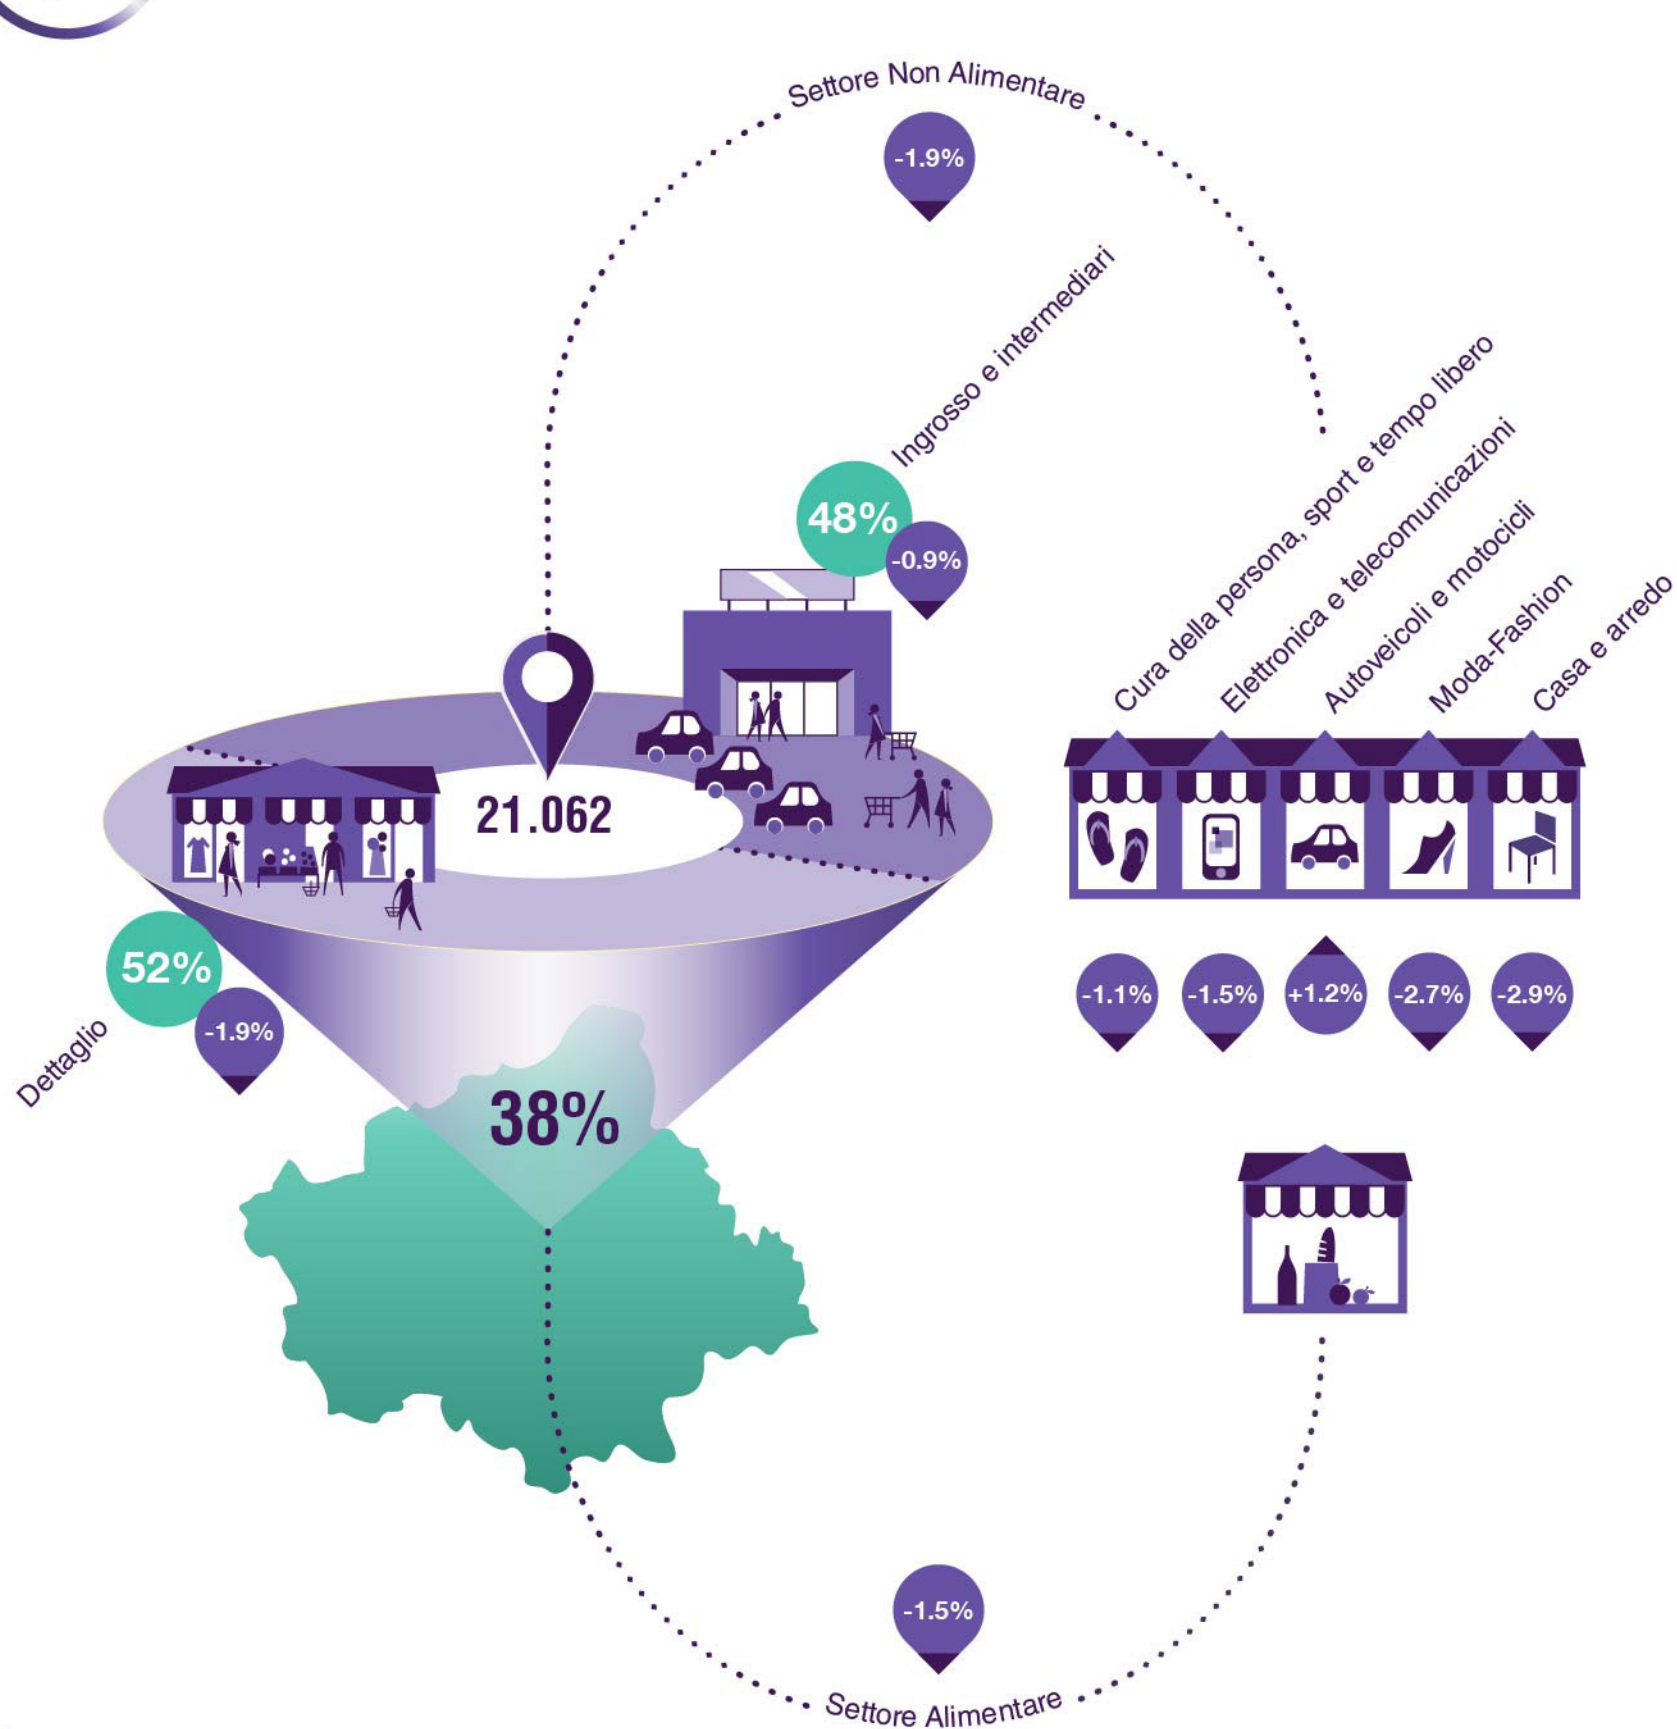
Settore Non Alimentare

-1.9%

Ingrosso e intermediari

48%

-0.9%

Cura della persona, sport e tempo libero

Elettronica e telecomunicazioni

Autoveicoli e motocicli

Moda-Fashion

Casa e arredo

21.062

-1.1%

-1.5%

+1.2%

-2.7%

-2.9%

52%

-1.9%

Dettaglio

38%

-1.5%

Settore Alimentare